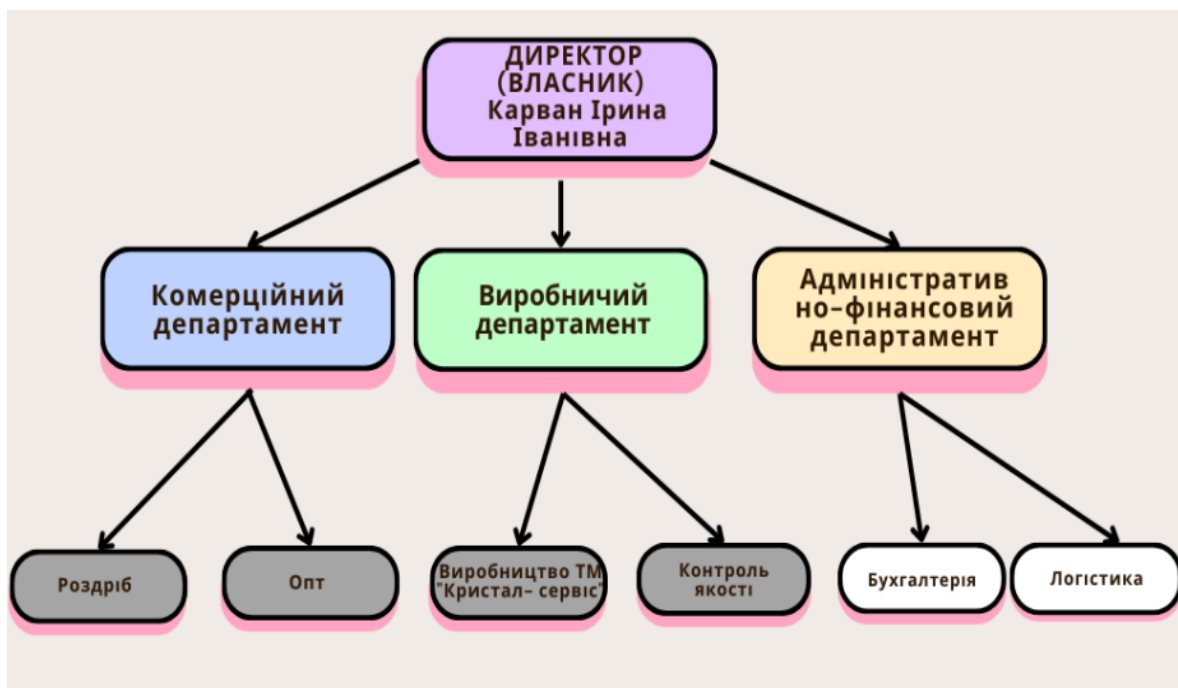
ДИРЕКТОР (ВЛАСНИК) Карван Ірина Іванівна

Комерційний департамент

Виробничий департамент

Адміністратив но-фінансовий департамент

Роздріб

Опт

Виробництво ТМ "Кристал- сервіс"

Контроль якості

Бухгалтерія

Логістика